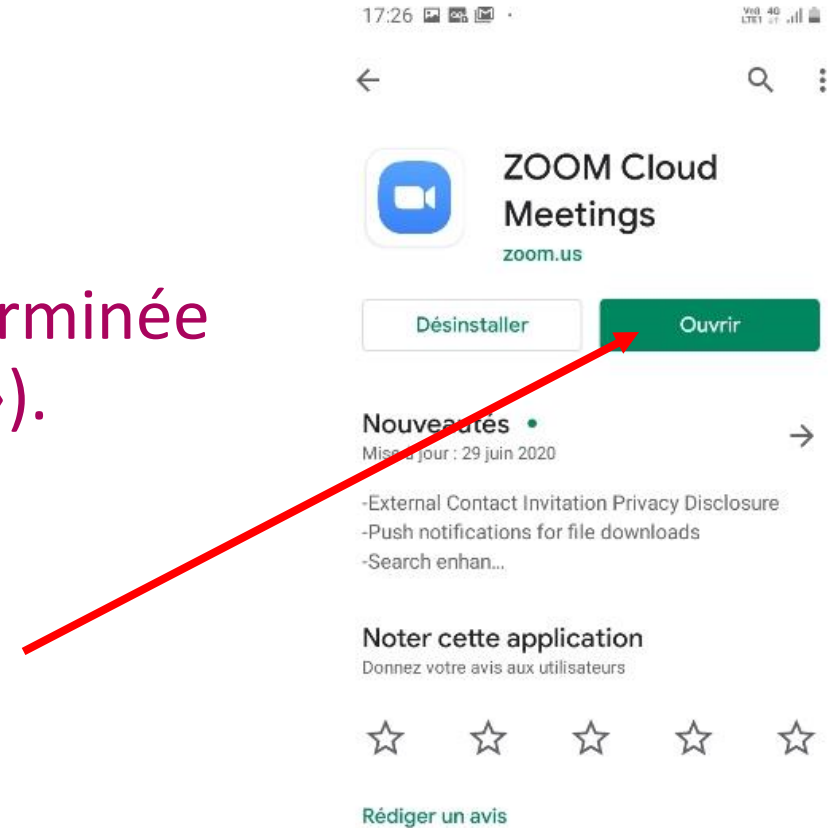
rminée
).

17:26

Vo) 4G LTE1

ZOOM Cloud Meetings
zoom.us

Désinstaller

Ouvrir

Nouve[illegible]tés •
Mise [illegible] jour : 29 juin 2020

-External Contact Invitation Privacy Disclosure
-Push notifications for file downloads
-Search enhan...

Noter cette application
Donnez votre avis aux utilisateurs

Rédiger un avis